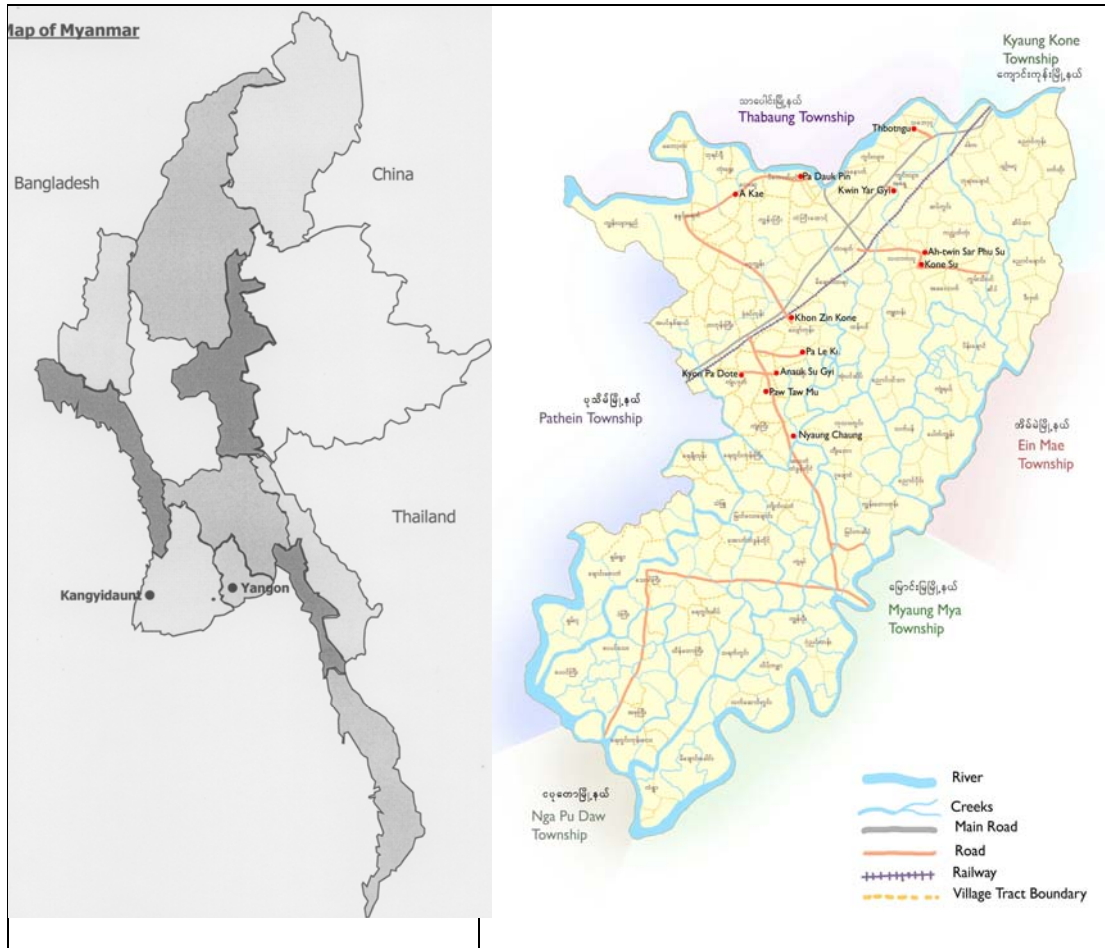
Map of Myanmar

Bangladesh

China

Thailand

Kangyidaunt

Yangon

Kyaung Kone Township
ကျောင်းကုန်းမြို့နယ်

သာပေါင်းမြို့နယ်
Thabaung Township

Thbotngu

Pa Dauk Pin

A Kae

Kwin Yar Gyi

Ah-twin Sar Phu Su

Kone Su

Khon Zin Kone

Pa Le Ki

Kyon Pa Dote

Anauk Su Gyi

Paw Taw Mu

Nyaung Chaung

ပုသိမ်မြို့နယ်
Pathein Township

အိမ်မဲမြို့နယ်
Ein Mae Township

မြောင်းမြမြို့နယ်
Myaung Mya Township

ငပုတောမြို့နယ်
Nga Pu Daw Township

River

Creeks

Main Road

Road

Railway

Village Tract Boundary